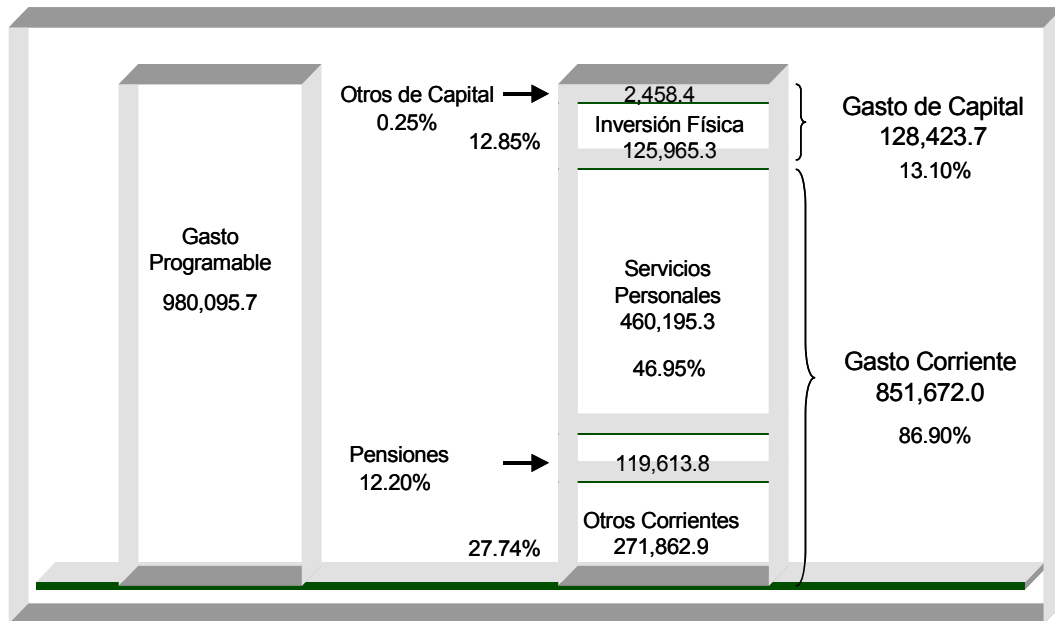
Gasto Programable
980,095.7

Otros de Capital
0.25%

2,458.4

12.85%

Inversión Física
125,965.3

Gasto de Capital
128,423.7
13.10%

Servicios Personales
460,195.3
46.95%

Gasto Corriente
851,672.0
86.90%

Pensiones
12.20%

119,613.8

27.74%

Otros Corrientes
271,862.9